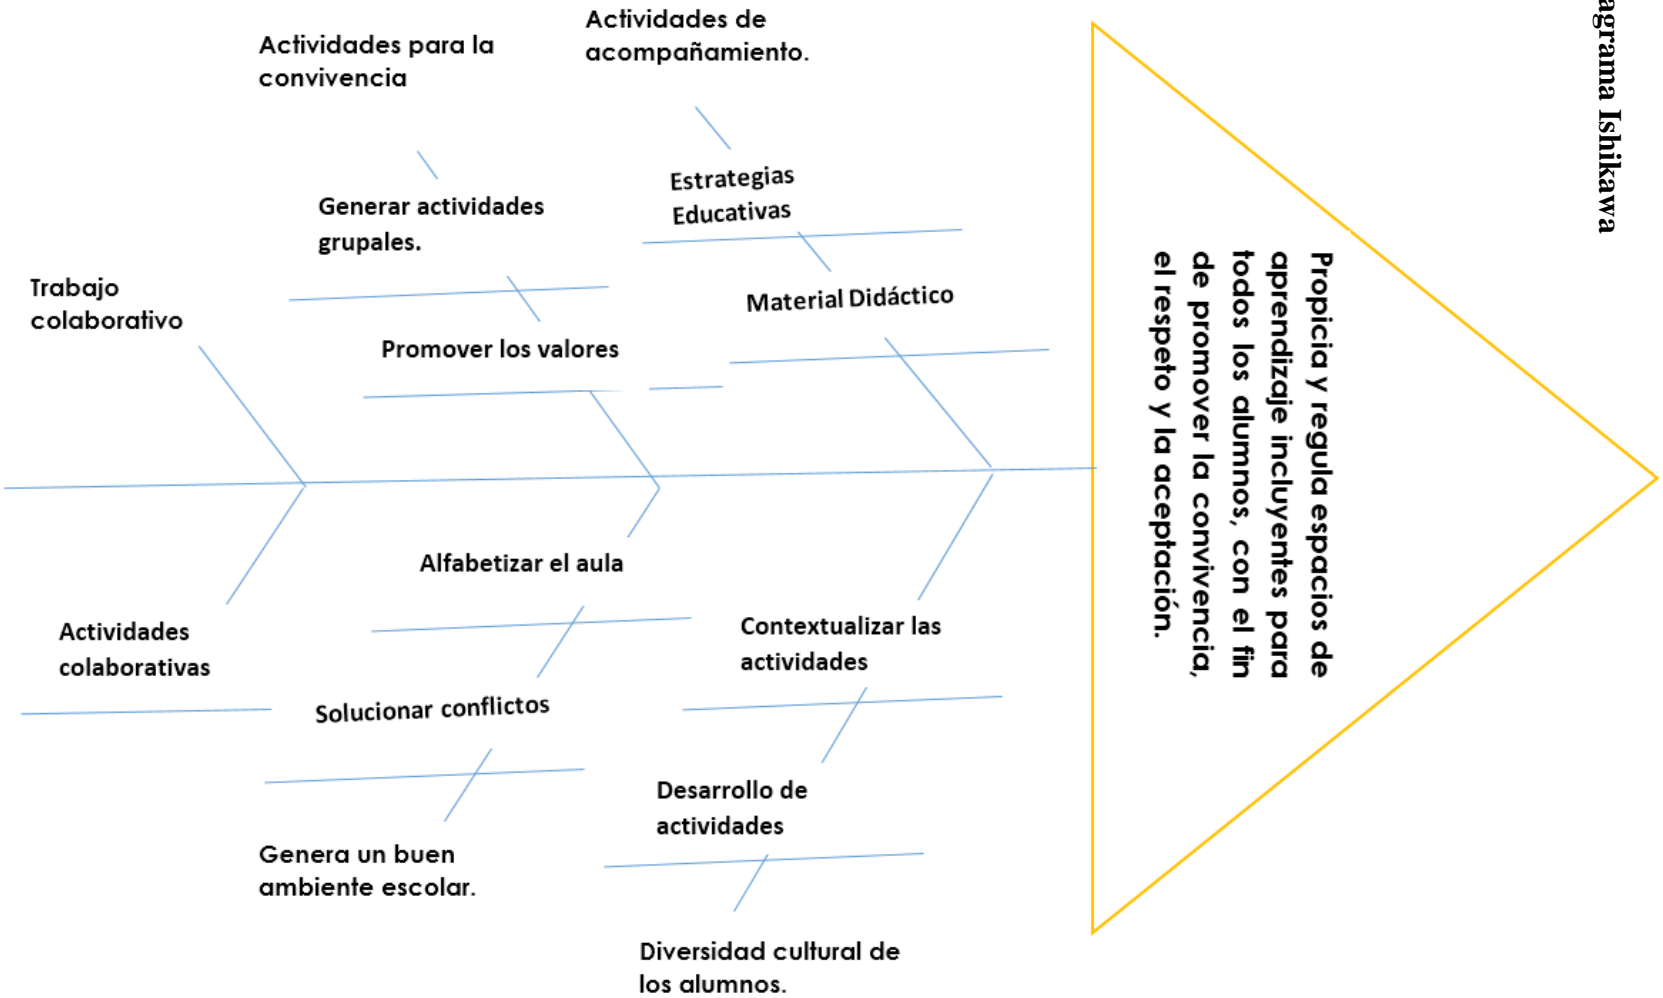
Actividades para la convivencia

Actividades de acompañamiento.

Generar actividades grupales.

Estrategias Educativas

Trabajo colaborativo

Material Didáctico

Promover los valores

Alfabetizar el aula

Actividades colaborativas

Contextualizar las actividades

Solucionar conflictos

Desarrollo de actividades

Genera un buen ambiente escolar.

Diversidad cultural de los alumnos.

Propicia y regula espacios de aprendizaje incluyentes para todos los alumnos, con el fin de promover la convivencia, el respeto y la aceptación.

agrama Ishikawa